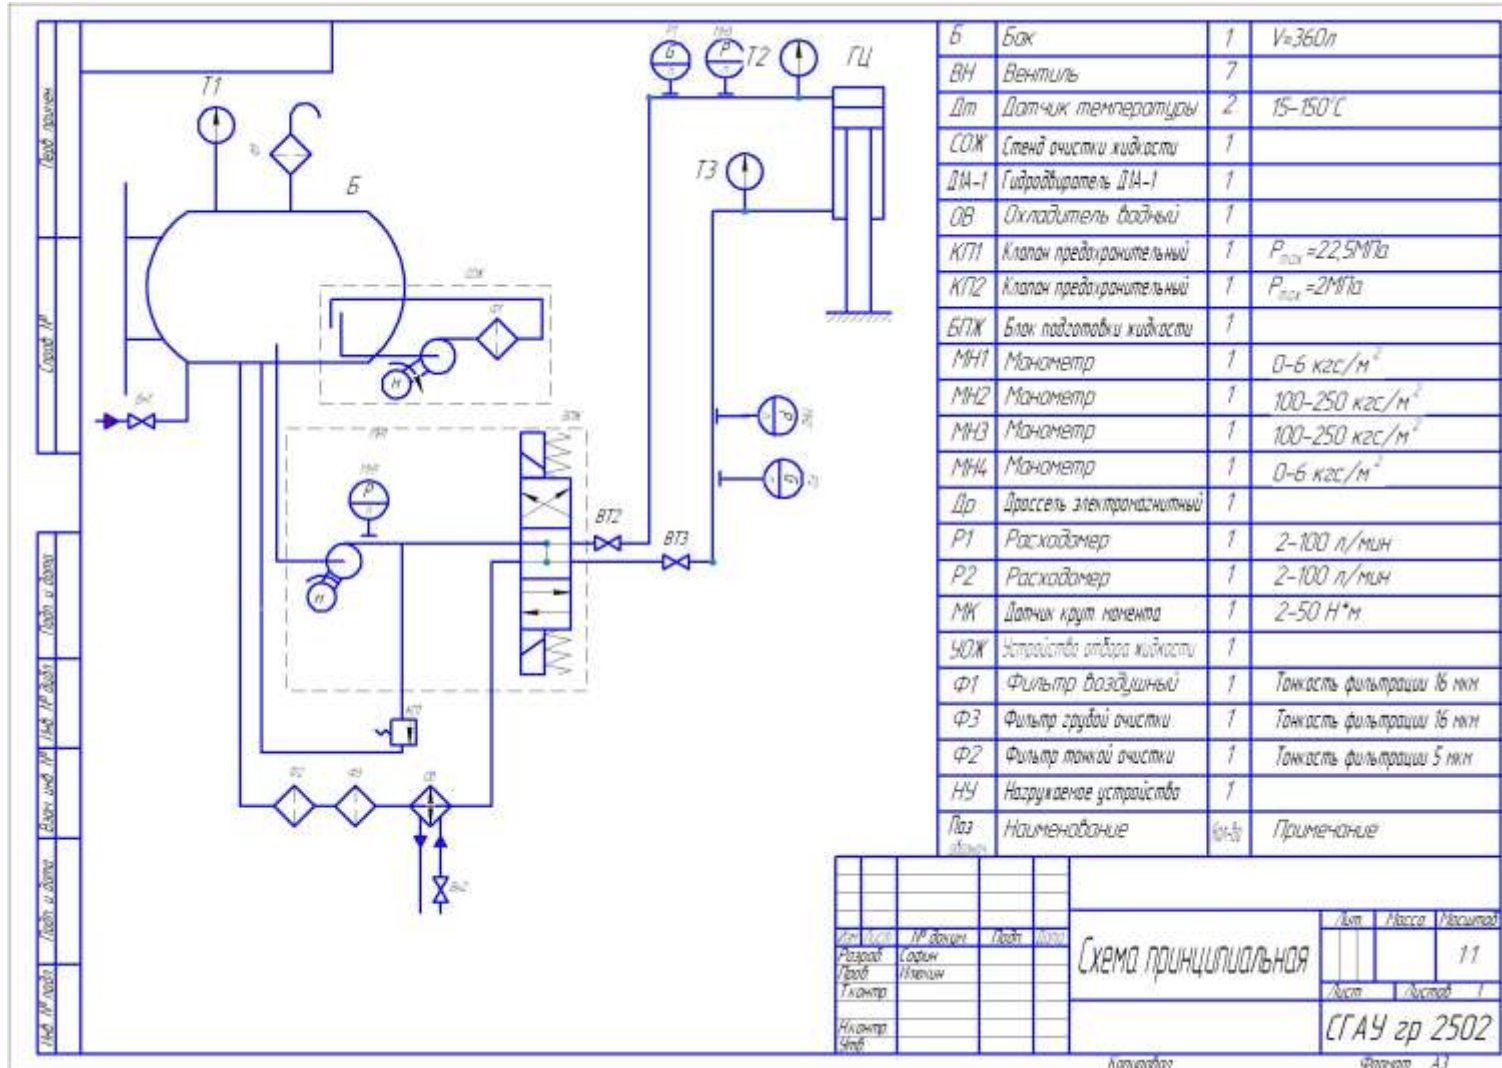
| Б | Бак | 1 | V=360л |
|---|---|---|---|
| ВН | Вентиль | 7 | |
| Дт | Датчик температуры | 2 | 15-150°С |
| СОЖ | Стенд очистки жидкости | 1 | |
| Д1А-1 | Гидродвигатель Д1А-1 | 1 | |
| ОВ | Охладитель водный | 1 | |
| КП1 | Клапан предохранительный | 1 | $P_{max}$=22,5МПа |
| КП2 | Клапан предохранительный | 1 | $P_{max}$=2МПа |
| БПЖ | Блок подготовки жидкости | 1 | |
| МН1 | Манометр | 1 | 0-6 кгс/м$^2$ |
| МН2 | Манометр | 1 | 100-250 кгс/м$^2$ |
| МН3 | Манометр | 1 | 100-250 кгс/м$^2$ |
| МН4 | Манометр | 1 | 0-6 кгс/м$^2$ |
| Др | Дроссель электромагнитный | 1 | |
| Р1 | Расходомер | 1 | 2-100 л/мин |
| Р2 | Расходомер | 1 | 2-100 л/мин |
| МК | Датчик крут момента | 1 | 2-50 Н*м |
| УОЖ | Устройство отбора жидкости | 1 | |
| Ф1 | Фильтр воздушный | 1 | Тонкость фильтрации 16 мкм |
| Ф3 | Фильтр грубой очистки | 1 | Тонкость фильтрации 16 мкм |
| Ф2 | Фильтр тонкой очистки | 1 | Тонкость фильтрации 5 мкм |
| НУ | Нагрузочное устройство | 1 | |
| Поз обозн. | Наименование | Кол-во | Примечание |

Т1 Б Т2 ГЦ Т3 Р1 МН3 СОЖ ОТ БПЖ МН1 Н ВН1 ВТ2 ВТ3 КП1 Ф2 Ф3 ОВ ВН2 МН2 Р2

Изм Лист № докум. Подп. Дата
Разраб. Сафин
Пров. Ильясин
Т.контр.
Н.контр.
Утв.

Схема принципиальная

Лит. Масса Масштаб
1:1
Лист Листов 1

СГАУ гр 2502

Копировал Формат А3

Перв. примен.
Справ. №
Подп. и дата
Инв. № дубл.
Взам. инв. №
Подп. и дата
Инв. № подл.